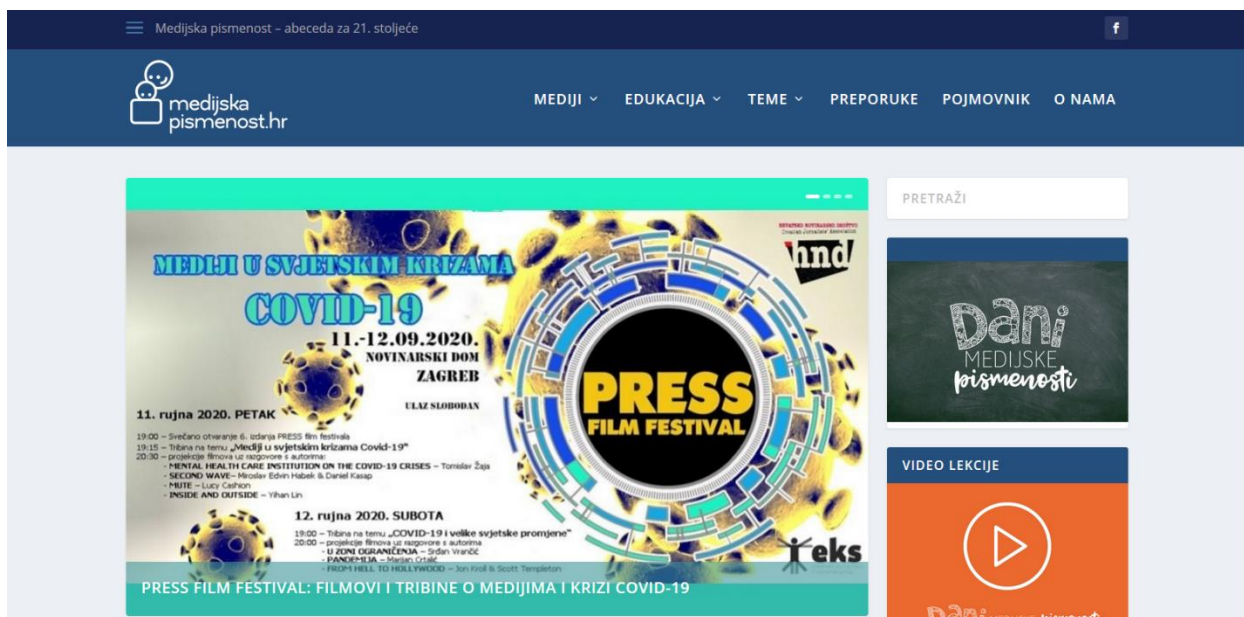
Medijska pismenost – abeceda za 21. stoljeće

f

medijska pismenost.hr

MEDIJI EDUKACIJA TEME PREPORUKE POJMOVNIK O NAMA

MEDIJI U SVJETSKIM KRIZAMA
COVID-19
11.-12.09.2020.
NOVINARSKI DOM
ZAGREB
ULAZ SLOBODAN

HRVATSKO NOVINARSKO DRUŠTVO
Croatian Journalists' Association
hnd

PRESS
FILM FESTIVAL

11. rujna 2020. PETAK
19:00 – Svečano otvaranje 6. izdanja PRESS film festivala
19:15 – Tribina na temu „Mediji u svjetskim krizama Covid-19"
20:30 – projekcije filmova uz razgovore s autorima:
- MENTAL HEALTH CARE INSTITUTION ON THE COVID-19 CRISES – Tomislav Žaja
- SECOND WAVE – Miroslav Edvin Habek & Daniel Kasap
- MUTE – Lucy Cashion
- INSIDE AND OUTSIDE – Yihan Lin

12. rujna 2020. SUBOTA
19:00 – Tribina na temu „COVID-19 i velike svjetske promjene"
20:00 – projekcije filmova uz razgovore s autorima
- U ZONI OGRANIČENJA – Srđan Vrančić
- PANDEMIJA – Marijan Crtalić
- FROM HELL TO HOLLYWOOD – Jon Kroll & Scott Templeton

eks

PRESS FILM FESTIVAL: FILMOVI I TRIBINE O MEDIJIMA I KRIZI COVID-19

PRETRAŽI

Dani MEDIJSKE pismenosti

VIDEO LEKCIJE

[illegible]